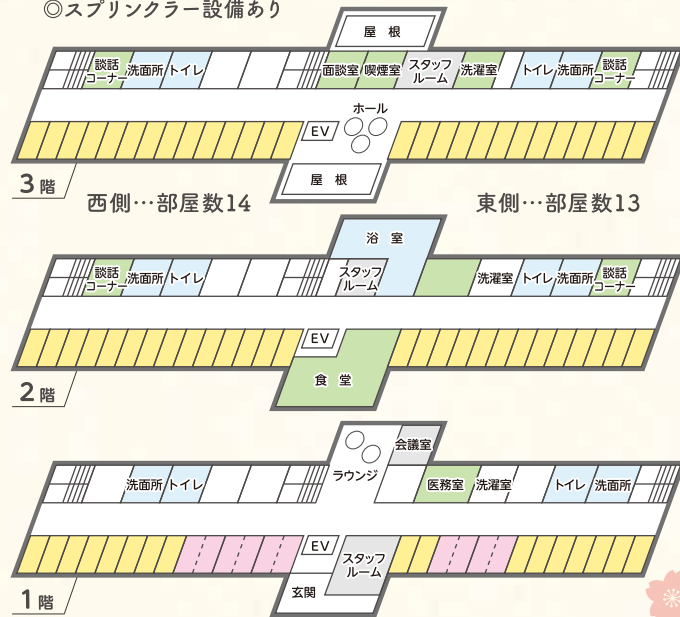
◎スプリンクラー設備あり

屋根

談話コーナー　洗面所　トイレ　面談室　喫煙室　スタッフルーム　洗濯室　トイレ　洗面所　談話コーナー

ホール

EV

屋根

3階

西側…部屋数14

東側…部屋数13

浴室

談話コーナー　洗面所　トイレ　スタッフルーム　洗濯室　トイレ　洗面所　談話コーナー

EV

食堂

2階

会議室

ラウンジ

洗面所　トイレ　医務室　洗濯室　トイレ　洗面所

EV

スタッフルーム

玄関

1階